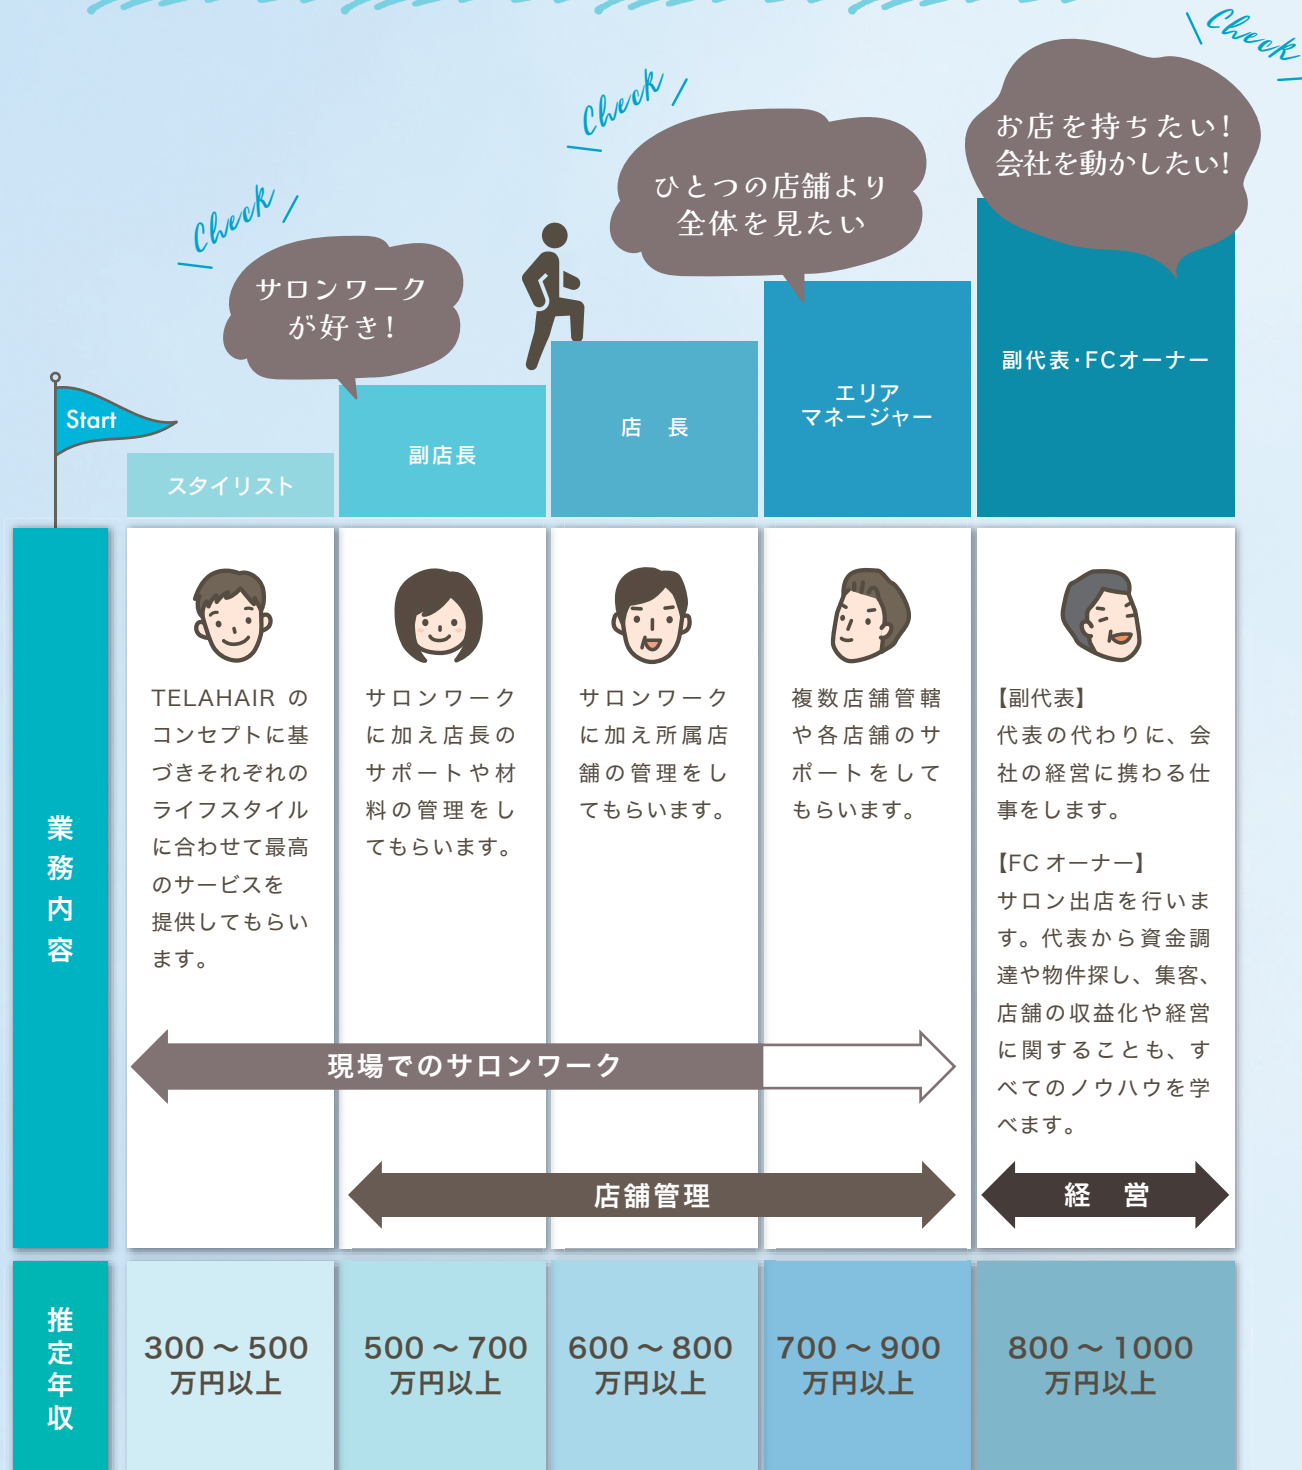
Check
サロンワークが好き!

Check
ひとつの店舗より全体を見たい

Check
お店を持ちたい!
会社を動かしたい!

Start

スタイリスト

副店長

店　長

エリアマネージャー

副代表・FCオーナー

業務内容

TELAHAIR のコンセプトに基づきそれぞれのライフスタイルに合わせて最高のサービスを提供してもらいます。

サロンワークに加え店長のサポートや材料の管理をしてもらいます。

サロンワークに加え所属店舗の管理をしてもらいます。

複数店舗管轄や各店舗のサポートをしてもらいます。

【副代表】
代表の代わりに、会社の経営に携わる仕事をします。

【FC オーナー】
サロン出店を行います。代表から資金調達や物件探し、集客、店舗の収益化や経営に関することも、すべてのノウハウを学べます。

現場でのサロンワーク

店舗管理

経　営

推定年収

300 ～ 500
万円以上

500 ～ 700
万円以上

600 ～ 800
万円以上

700 ～ 900
万円以上

800 ～ 1000
万円以上